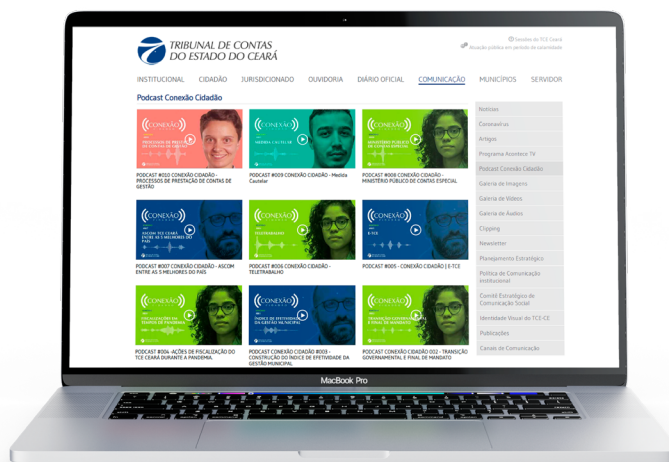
TRIBUNAL DE CONTAS DO ESTADO DO CEARÁ

Sessões do TCE Ceará
Atuação pública em período de calamidade

INSTITUCIONAL CIDADÃO JURISDICIONADO OUVIDORIA DIÁRIO OFICIAL COMUNICAÇÃO MUNICÍPIOS SERVIDOR

Podcast Conexão Cidadão

CONEXÃO
PROCESSOS DE PRESTAÇÃO DE CONTAS DE GESTÃO
PODCAST #010 CONEXÃO CIDADÃO - PROCESSOS DE PRESTAÇÃO DE CONTAS DE GESTÃO

CONEXÃO
MEDIDA CAUTELAR
PODCAST #009 CONEXÃO CIDADÃO - Medida Cautelar

CONEXÃO
MINISTÉRIO PÚBLICO DE CONTAS ESPECIAL
PODCAST #008 CONEXÃO CIDADÃO - MINISTÉRIO PÚBLICO DE CONTAS ESPECIAL

CONEXÃO
ASCOM TCE CEARÁ ENTRE AS 5 MELHORES DO PAÍS
PODCAST #007 CONEXÃO CIDADÃO - ASCOM ENTRE AS 5 MELHORES DO PAÍS

CONEXÃO
TELETRABALHO
PODCAST #006 CONEXÃO CIDADÃO - TELETRABALHO

CONEXÃO
E-TCE
PODCAST #005 - CONEXÃO CIDADÃO | E-TCE

CONEXÃO
FISCALIZAÇÃO EM TEMPOS DE PANDEMIA
PODCAST #004 -AÇÕES DE FISCALIZAÇÃO DO TCE CEARÁ DURANTE A PANDEMIA.

CONEXÃO
ÍNDICE DE EFETIVIDADE DA GESTÃO MUNICIPAL
PODCAST CONEXÃO CIDADÃO #003 - CONSTRUÇÃO DO ÍNDICE DE EFETIVIDADE DA GESTÃO MUNICIPAL

CONEXÃO
TRANSIÇÃO GOVERNAMENTAL E FINAL DE MANDATO
PODCAST CONEXÃO CIDADÃO 002 - TRANSIÇÃO GOVERNAMENTAL E FINAL DE MANDATO

Notícias
Coronavírus
Artigos
Programa Acontece TV
Podcast Conexão Cidadão
Galeria de Imagens
Galeria de Vídeos
Galeria de Áudios
Clipping
Newsletter
Planejamento Estratégico
Política de Comunicação Institucional
Comitê Estratégico de Comunicação Social
Identidade Visual do TCE-CE
Publicações
Canais de Comunicação

MacBook Pro